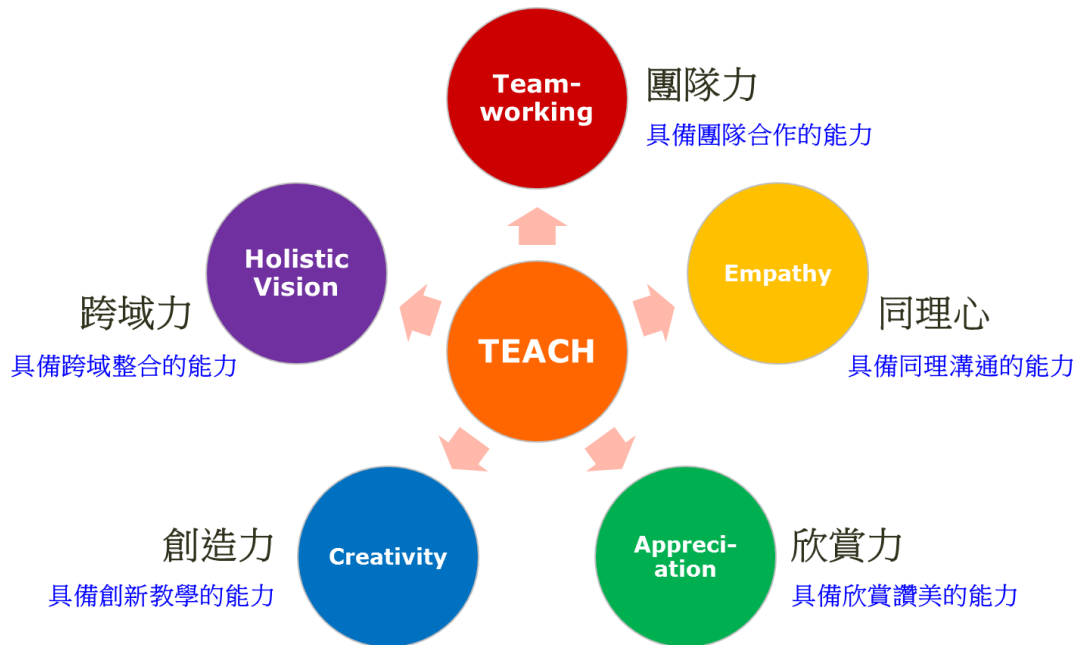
Team-working

團隊力

具備團隊合作的能力

Holistic Vision

跨域力

具備跨域整合的能力

TEACH

Empathy

同理心

具備同理溝通的能力

Creativity

創造力

具備創新教學的能力

Appreci-ation

欣賞力

具備欣賞讚美的能力